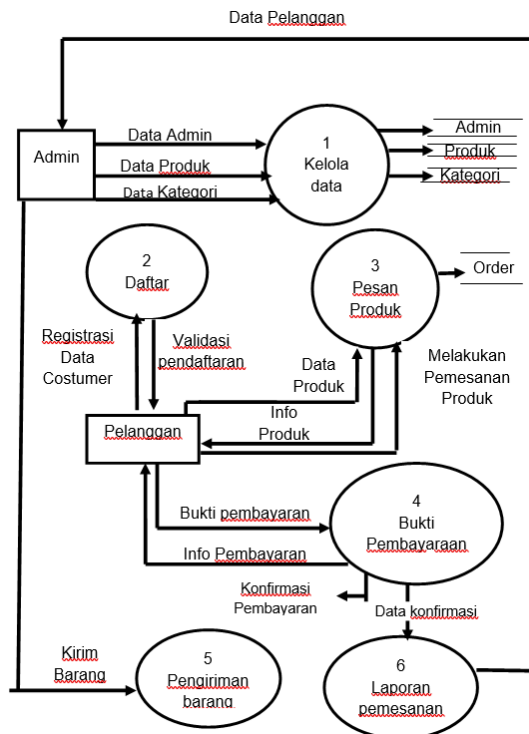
Data Pelanggan

Admin

Data Admin

Data Produk

Data Kategori

1
Kelola
data

Admin

Produk

Kategori

2
Daftar

3
Pesan
Produk

Order

Registrasi
Data
Costumer

Validasi
pendaftaran

Data
Produk

Melakukan
Pemesanan
Produk

Pelanggan

Info
Produk

Bukti pembayaran

4
Bukti
Pembayaraan

Info Pembayaran

Konfirmasi
Pembayaran

Data konfirmasi

Kirim
Barang

5
Pengiriman
barang

6
Laporan
pemesanan